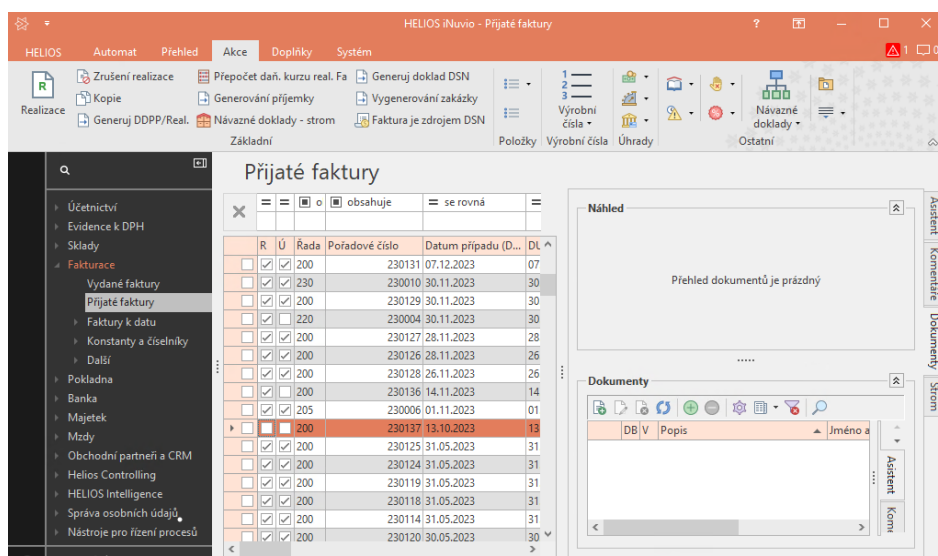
HELIOS iNuvio - Přijaté faktury

HELIOS Automat Přehled Akce Doplňky Systém

Realizace
Zrušení realizace
Kopie
Generuj DDPP/Real.
Přepočet daň. kurzu real. Fa
Generování příjemky
Návazné doklady - strom
Generuj doklad DSN
Vygenerování zakázky
Faktura je zdrojem DSN
Základní
Položky
Výrobní čísla
Výrobní čísla
Úhrady
Návazné doklady
Ostatní

Účetnictví
Evidence k DPH
Sklady
Fakturace
Vydané faktury
Přijaté faktury
Faktury k datu
Konstanty a číselníky
Další
Pokladna
Banka
Majetek
Mzdy
Obchodní partneři a CRM
Helios Controlling
HELIOS Intelligence
Správa osobních údajů
Nástroje pro řízení procesů

Přijaté faktury

= = o obsahuje = se rovná =

| R | Ú | Řada | Pořadové číslo | Datum případu (D... | DU |
|---|---|---|---|---|---|
| ☑ | ☑ | 200 | 230131 | 07.12.2023 | 07 |
| ☑ | ☑ | 230 | 230010 | 30.11.2023 | 30 |
| ☑ | ☑ | 200 | 230129 | 30.11.2023 | 30 |
| ☑ | ☐ | 220 | 230004 | 30.11.2023 | 30 |
| ☑ | ☑ | 200 | 230127 | 28.11.2023 | 28 |
| ☑ | ☑ | 200 | 230126 | 28.11.2023 | 26 |
| ☑ | ☑ | 200 | 230128 | 26.11.2023 | 26 |
| ☑ | ☐ | 200 | 230136 | 14.11.2023 | 14 |
| ☑ | ☑ | 205 | 230006 | 01.11.2023 | 01 |
| ☐ | ☐ | 200 | 230137 | 13.10.2023 | 13 |
| ☑ | ☑ | 200 | 230125 | 31.05.2023 | 31 |
| ☑ | ☑ | 200 | 230124 | 31.05.2023 | 31 |
| ☑ | ☑ | 200 | 230119 | 31.05.2023 | 31 |
| ☑ | ☑ | 200 | 230118 | 31.05.2023 | 31 |
| ☑ | ☑ | 200 | 230114 | 31.05.2023 | 31 |
| ☑ | ☑ | 200 | 230120 | 30.05.2023 | 30 |

Náhled
Přehled dokumentů je prázdný

Dokumenty
DB V Popis Jméno a

Asistent
Komentáře
Dokumenty
Strom
Asistent
Kom